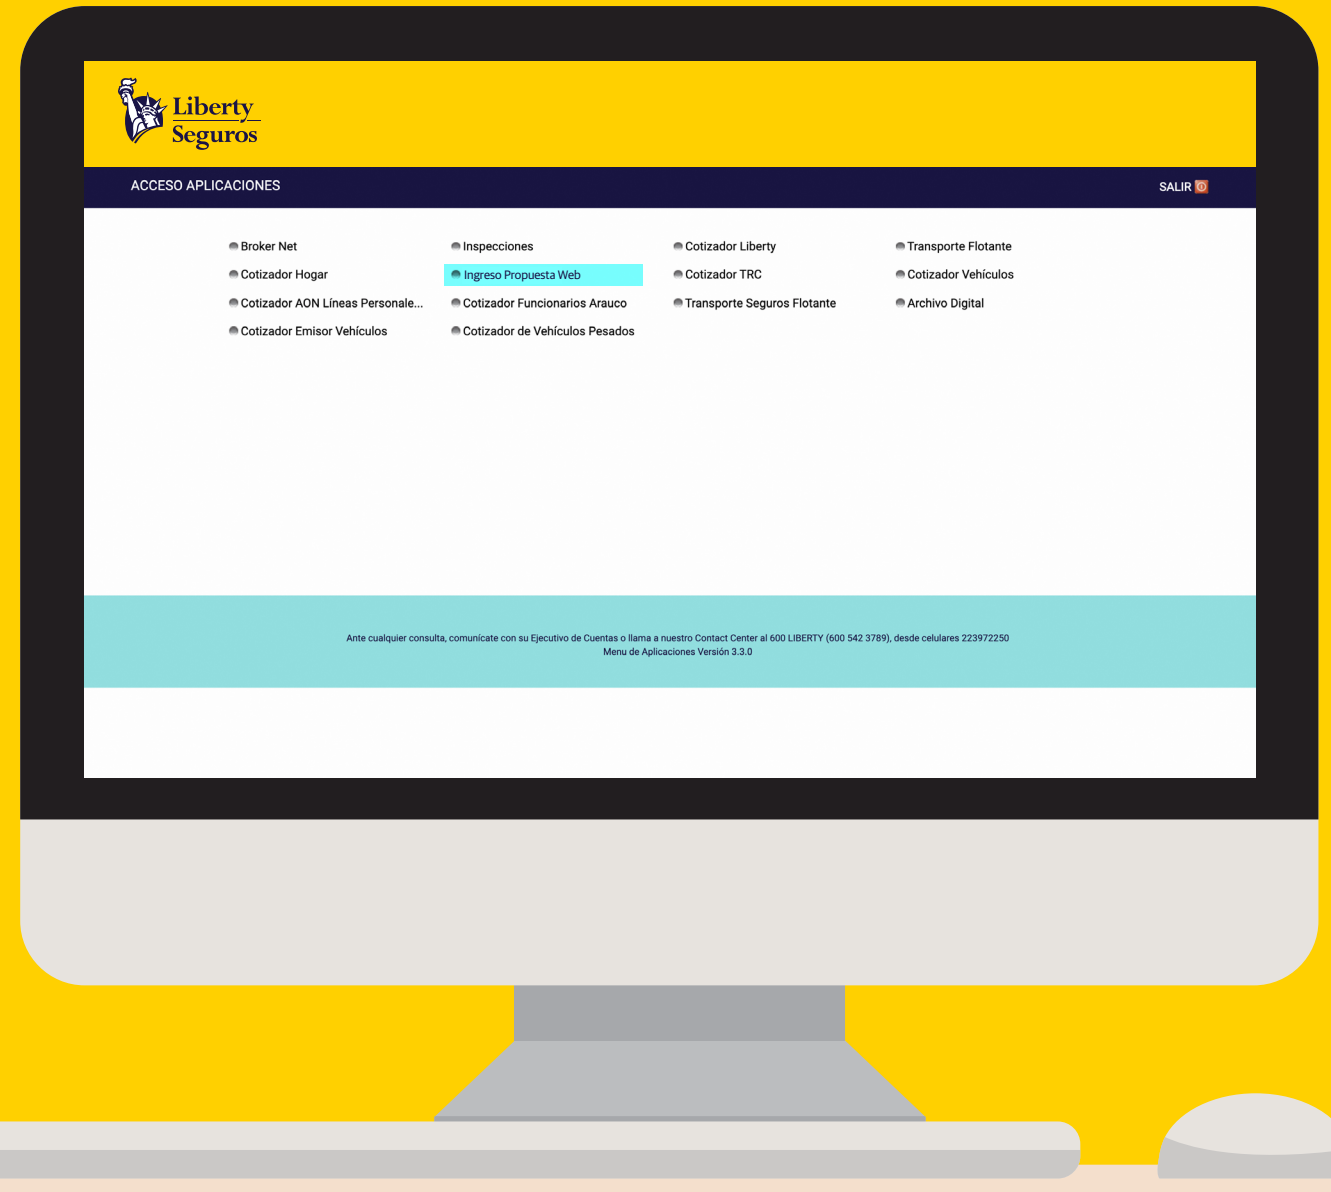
Liberty Seguros

ACCESO APLICACIONES

SALIR

| | | | |
|---|---|---|---|
| Broker Net | Inspecciones | Cotizador Liberty | Transporte Flotante |
| Cotizador Hogar | Ingreso Propuesta Web | Cotizador TRC | Cotizador Vehículos |
| Cotizador AON Líneas Personale... | Cotizador Funcionarios Arauco | Transporte Seguros Flotante | Archivo Digital |
| Cotizador Emisor Vehículos | Cotizador de Vehículos Pesados | | |

Ante cualquier consulta, comunícate con su Ejecutivo de Cuentas o llama a nuestro Contact Center al 600 LIBERTY (600 542 3789), desde celulares 223972250
Menu de Aplicaciones Versión 3.3.0